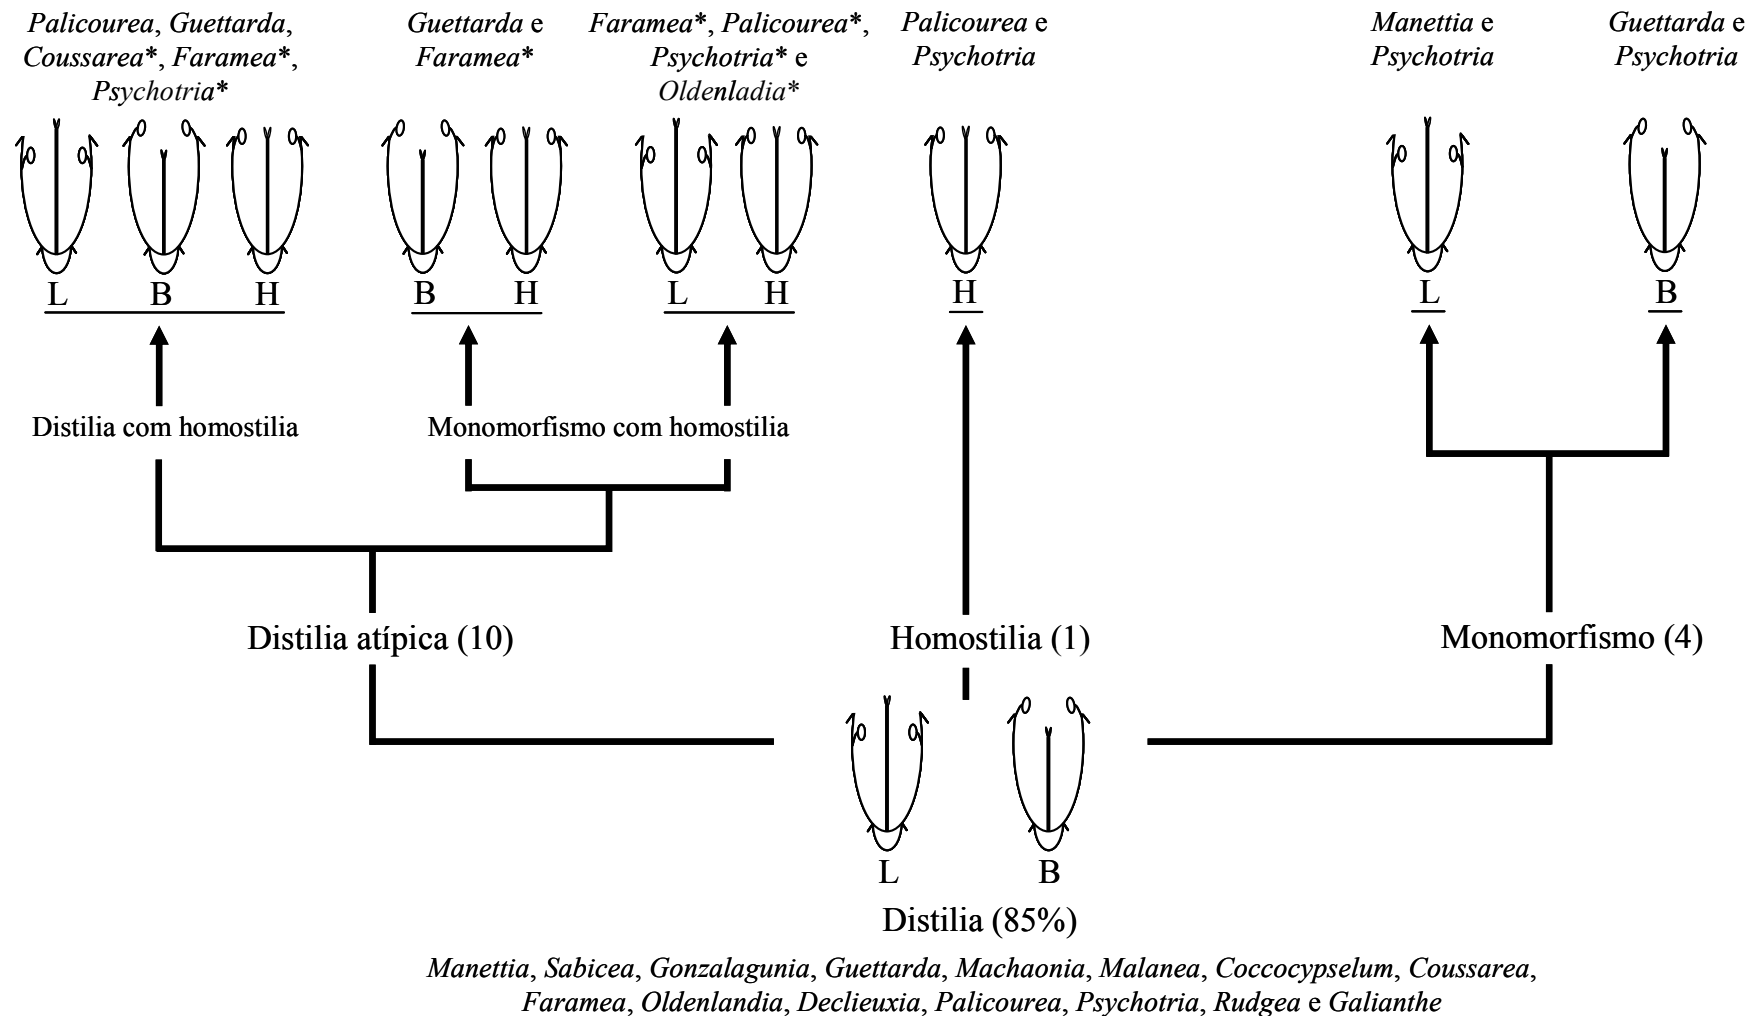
Palicourea, Guettarda, Coussarea*, Faramea*, Psychotria*

Guettarda e Faramea*

Faramea*, Palicourea*, Psychotria* e Oldenladia*

Palicourea e Psychotria

Manettia e Psychotria

Guettarda e Psychotria

L B H

B H

L H

H

L

B

Distilia com homostilia

Monomorfismo com homostilia

Distilia atípica (10)

Homostilia (1)

Monomorfismo (4)

L B

Distilia (85%)

Manettia, Sabicea, Gonzalagunia, Guettarda, Machaonia, Malanea, Coccocypselum, Coussarea, Faramea, Oldenlandia, Declieuxia, Palicourea, Psychotria, Rudgea e Galianthe